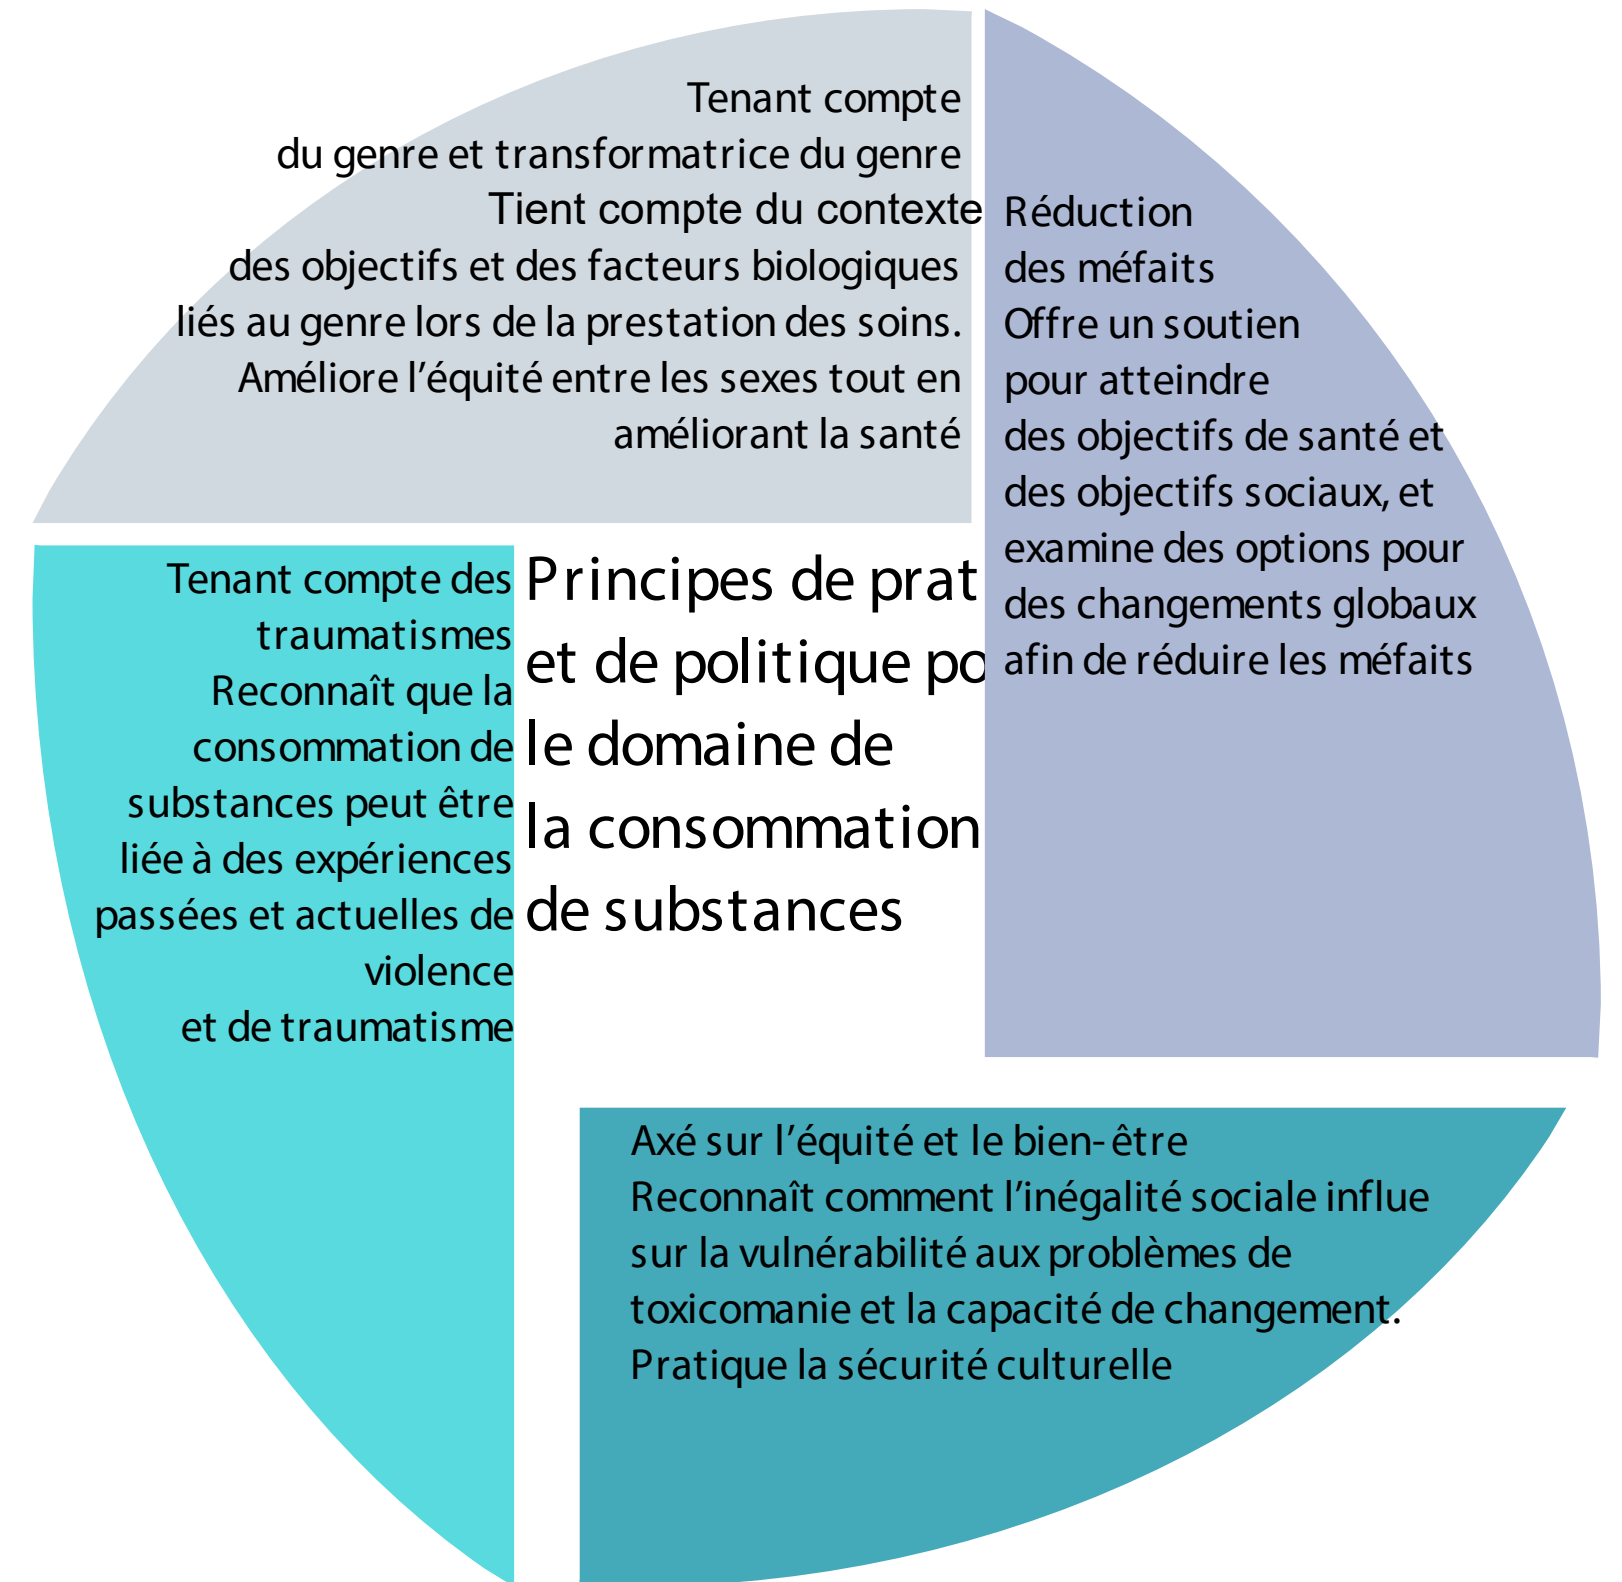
Tenant compte
du genre et transformatrice du genre
Tient compte du contexte
des objectifs et des facteurs biologiques
liés au genre lors de la prestation des soins.
Améliore l'équité entre les sexes tout en
améliorant la santé

Réduction
des méfaits
Offre un soutien
pour atteindre
des objectifs de santé et
des objectifs sociaux, et
examine des options pour
des changements globaux
afin de réduire les méfaits

Tenant compte des
traumatismes
Reconnaît que la
consommation de
substances peut être
liée à des expériences
passées et actuelles de
violence
et de traumatisme

Principes de prat
et de politique po
le domaine de
la consommation
de substances

Axé sur l'équité et le bien-être
Reconnaît comment l'inégalité sociale influe
sur la vulnérabilité aux problèmes de
toxicomanie et la capacité de changement.
Pratique la sécurité culturelle